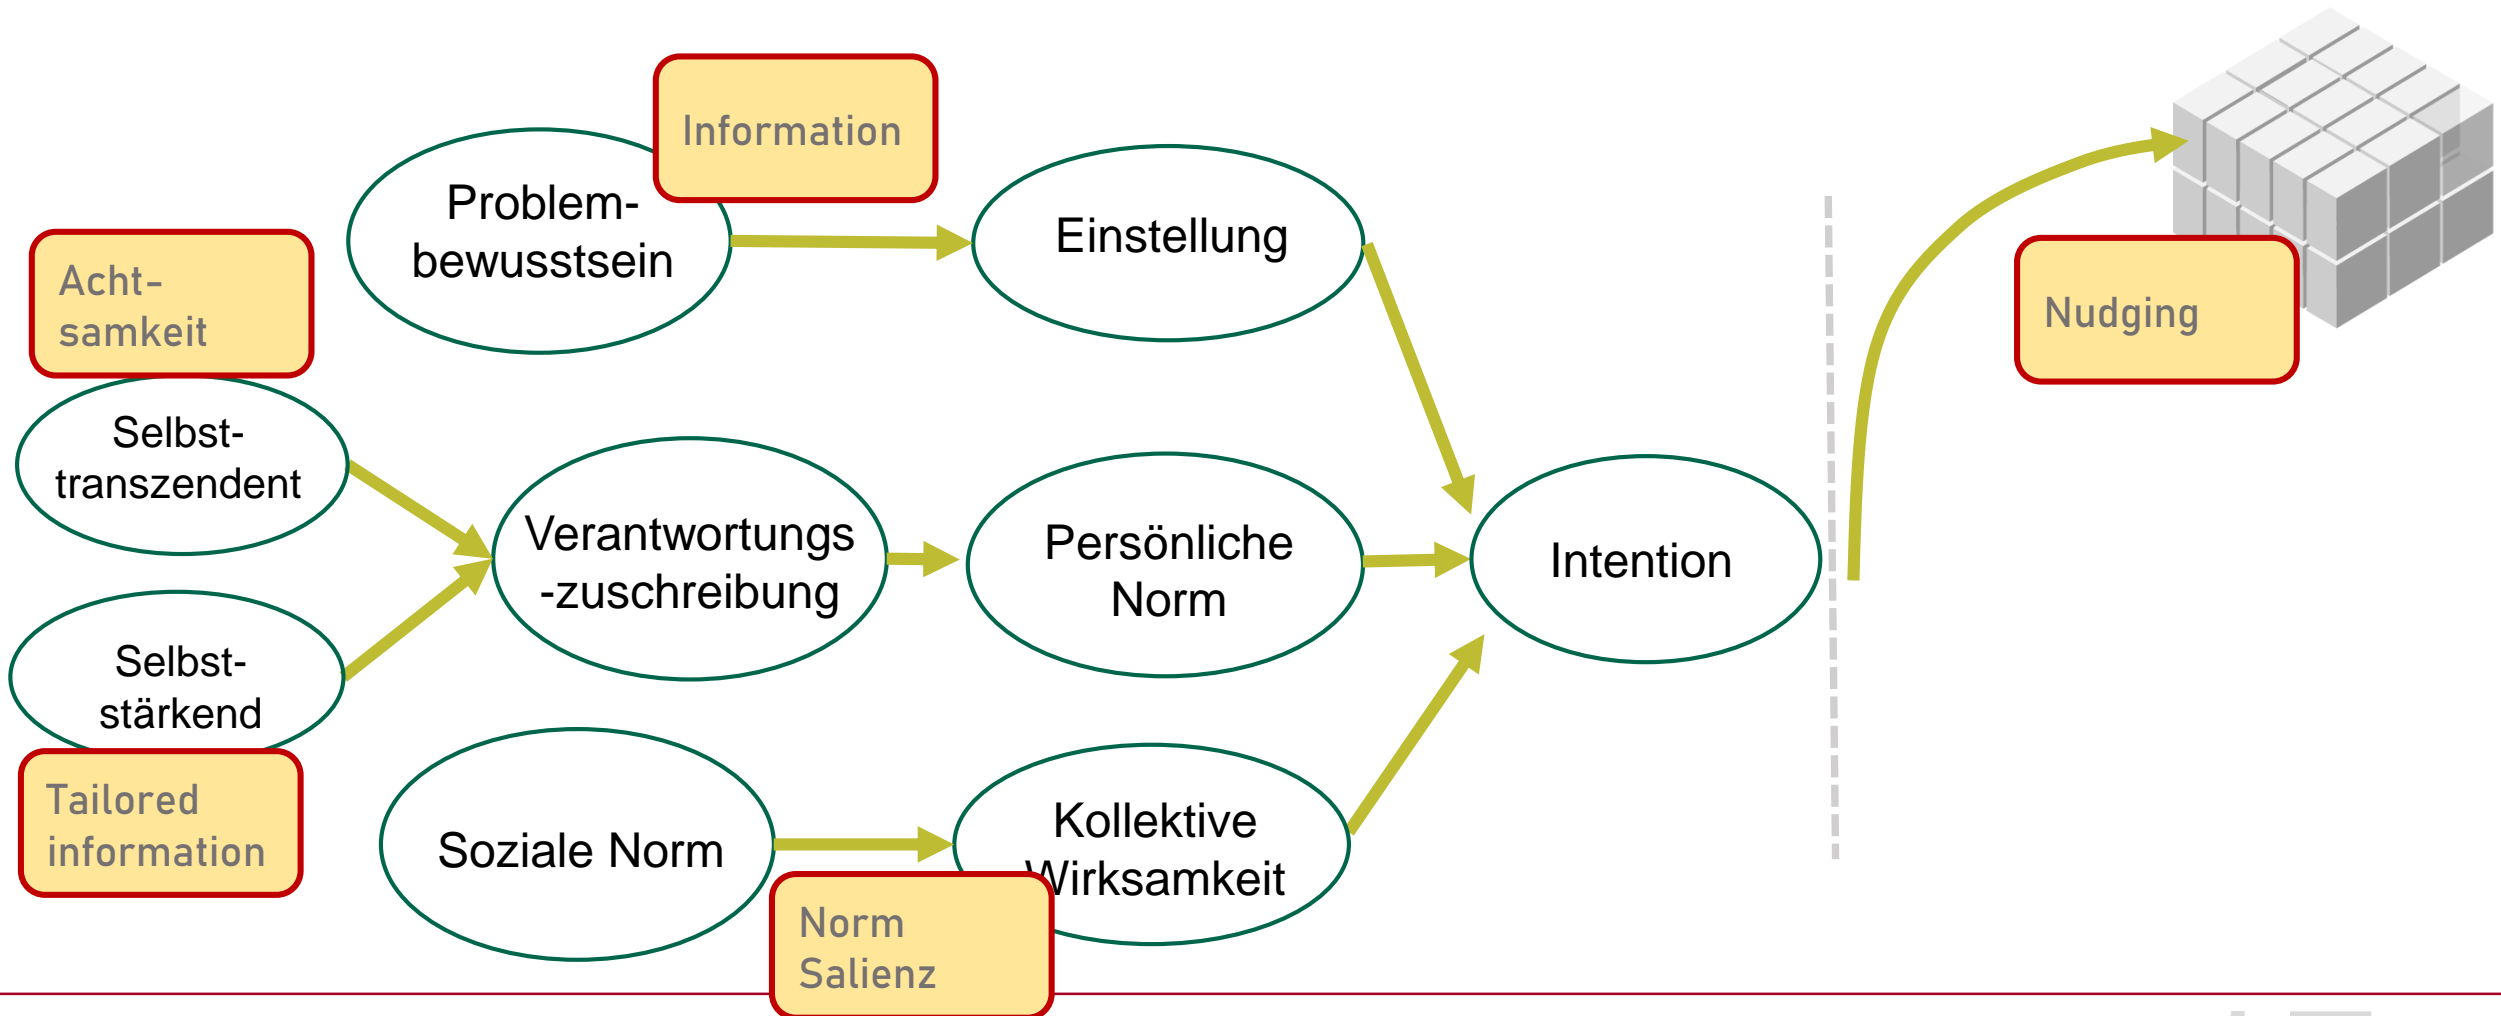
Information

Problembewusstsein

Einstellung

Achtsamkeit

Selbsttranszendent

Verantwortungs-zuschreibung

Persönliche Norm

Intention

Selbststärkend

Tailored information

Soziale Norm

Kollektive Wirksamkeit

Norm Salienz

Nudging